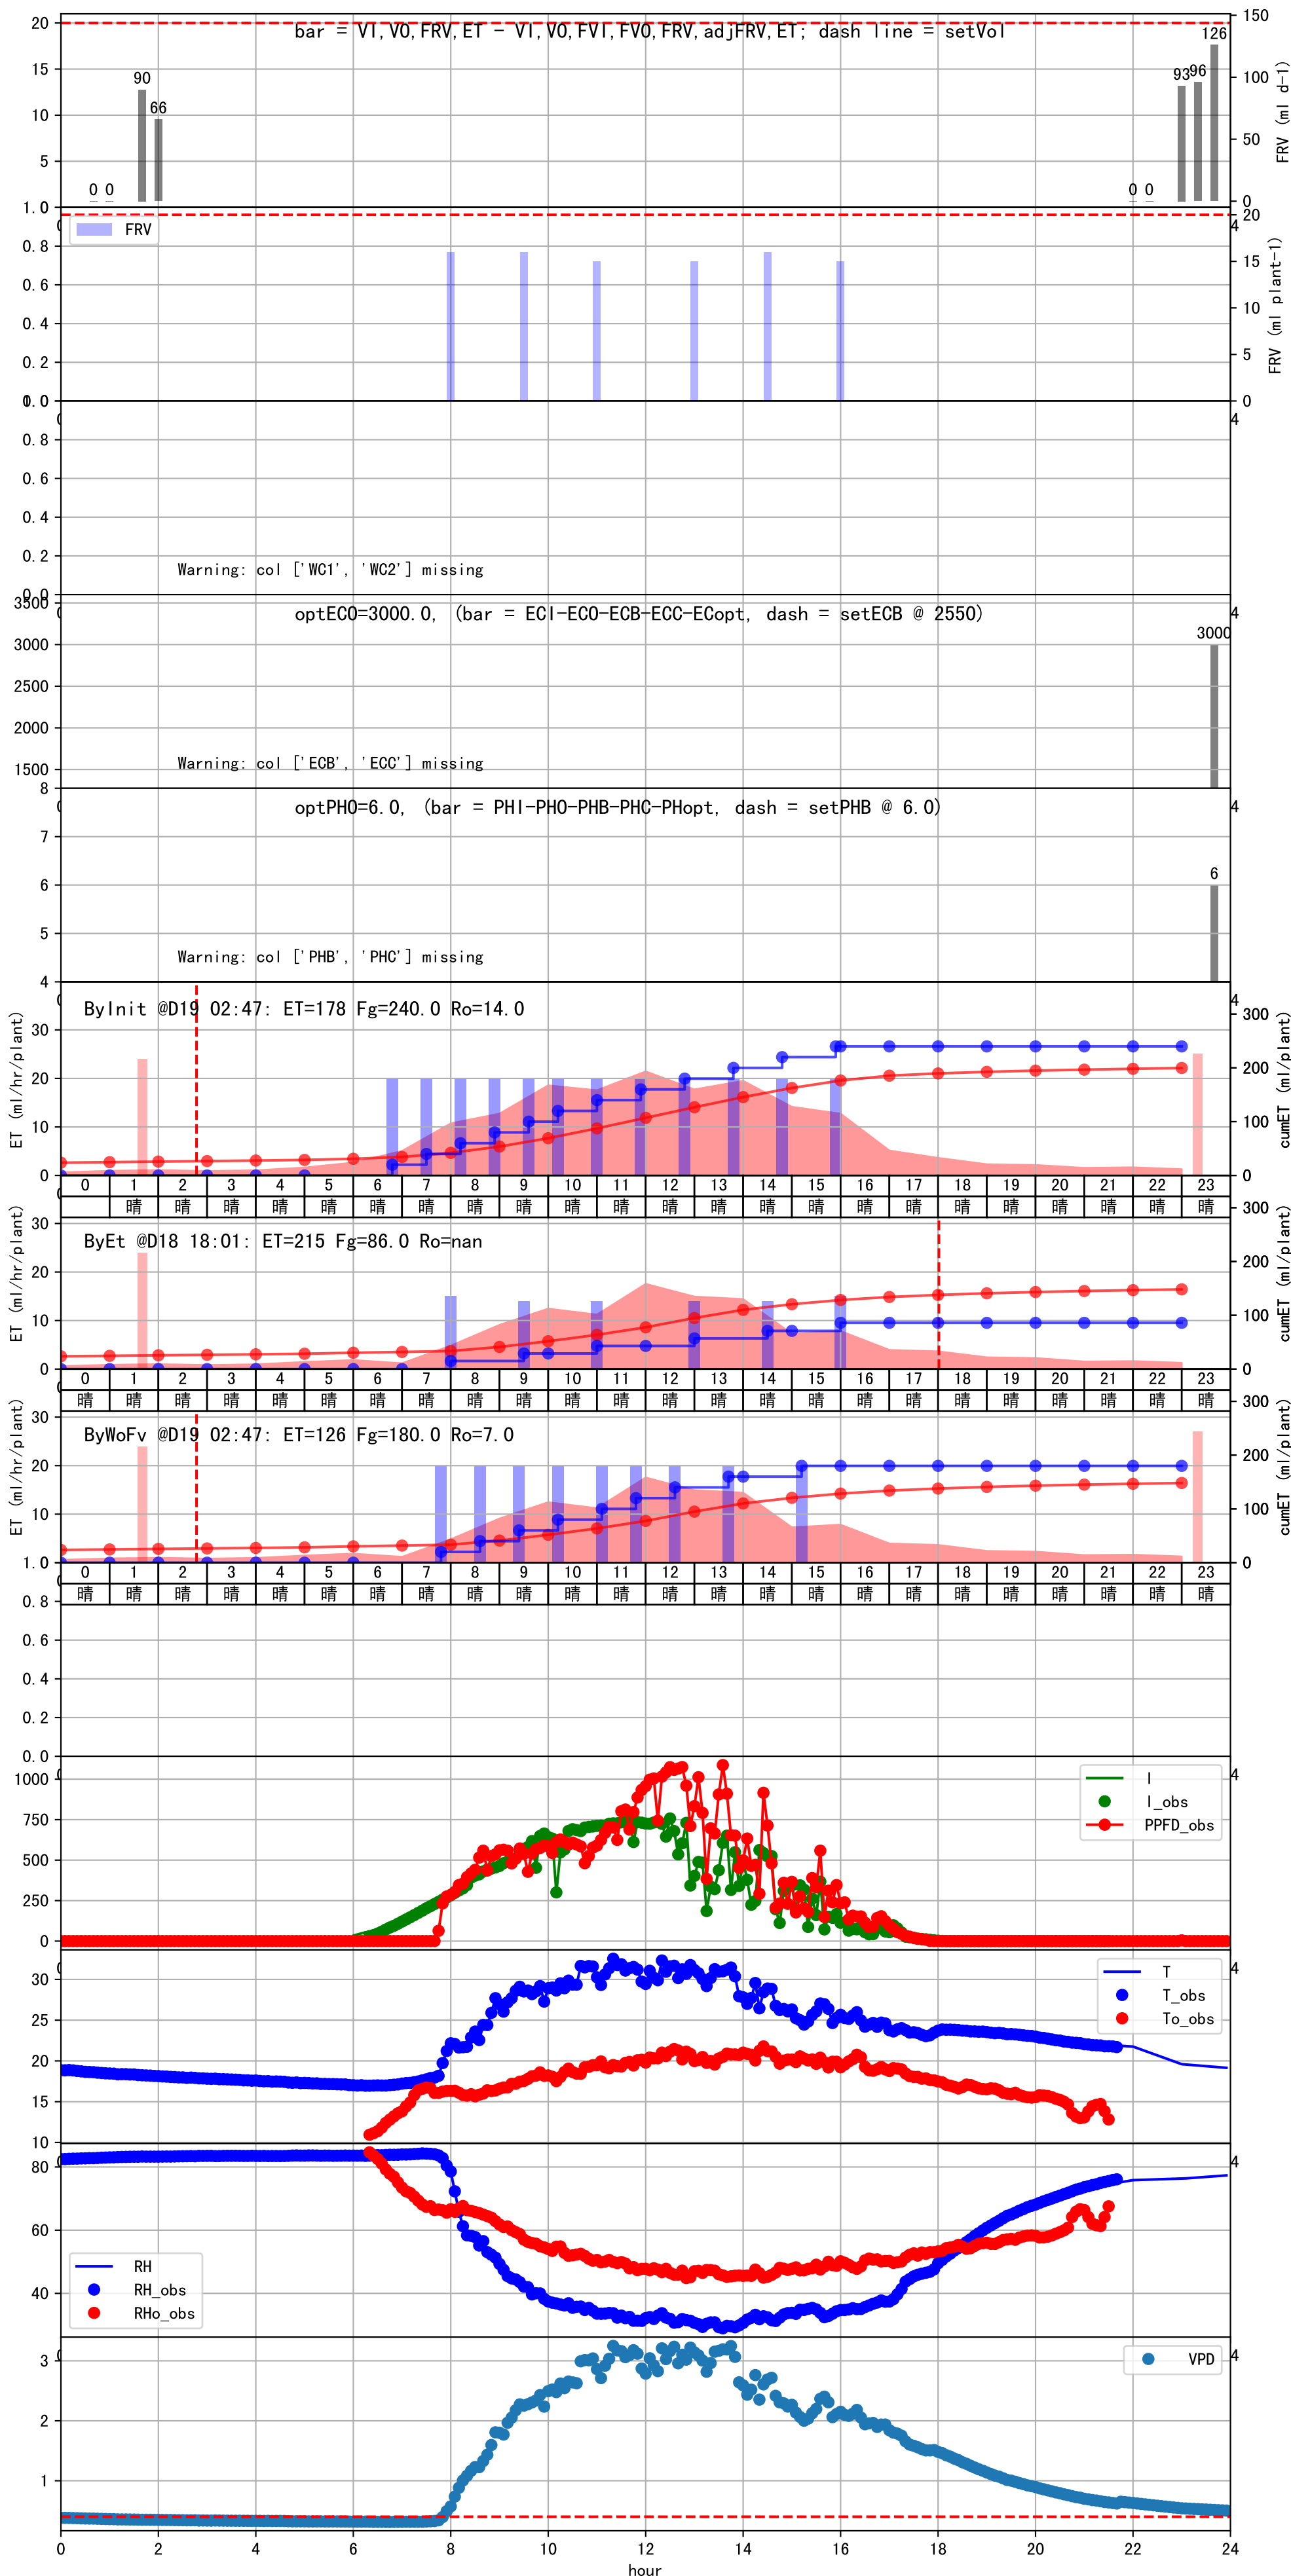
bar = VI,VO,FRV,ET - VI,VO,FVI,FVO,FRV,adjFRV,ET; dash line = setVol

20
15
10
5
0
150
100
50
0
FRV (ml d-1)
0 0
90
66
0 0
93
96
126

FRV
1.0
0.8
0.6
0.4
0.2
0.0
20
15
10
5
0
FRV (ml plant-1)

1.0
0.8
0.6
0.4
0.2
0.0
Warning: col ['WC1', 'WC2'] missing

optECO=3000.0, (bar = ECI-ECO-ECB-ECC-ECopt, dash = setECB @ 2550)
3500
3000
2500
2000
1500
3000
Warning: col ['ECB', 'ECC'] missing

optPHO=6.0, (bar = PHI-PHO-PHB-PHC-PHopt, dash = setPHB @ 6.0)
8
7
6
5
4
6
Warning: col ['PHB', 'PHC'] missing

ByInit @D19 02:47: ET=178 Fg=240.0 Ro=14.0
ET (ml/hr/plant)
cumET (ml/plant)
30
20
10
0
300
200
100
0

| 0 | 1 | 2 | 3 | 4 | 5 | 6 | 7 | 8 | 9 | 10 | 11 | 12 | 13 | 14 | 15 | 16 | 17 | 18 | 19 | 20 | 21 | 22 | 23 |
|---|---|---|---|---|---|---|---|---|---|---|---|---|---|---|---|---|---|---|---|---|---|---|---|
|  | 晴 | 晴 | 晴 | 晴 | 晴 | 晴 | 晴 | 晴 | 晴 | 晴 | 晴 | 晴 | 晴 | 晴 | 晴 | 晴 | 晴 | 晴 | 晴 | 晴 | 晴 | 晴 | 晴 |

ByEt @D18 18:01: ET=215 Fg=86.0 Ro=nan
ET (ml/hr/plant)
cumET (ml/plant)
30
20
10
0
300
200
100
0

| 0 | 1 | 2 | 3 | 4 | 5 | 6 | 7 | 8 | 9 | 10 | 11 | 12 | 13 | 14 | 15 | 16 | 17 | 18 | 19 | 20 | 21 | 22 | 23 |
|---|---|---|---|---|---|---|---|---|---|---|---|---|---|---|---|---|---|---|---|---|---|---|---|
| 晴 | 晴 | 晴 | 晴 | 晴 | 晴 | 晴 | 晴 | 晴 | 晴 | 晴 | 晴 | 晴 | 晴 | 晴 | 晴 | 晴 | 晴 | 晴 | 晴 | 晴 | 晴 | 晴 | 晴 |

ByWoFv @D19 02:47: ET=126 Fg=180.0 Ro=7.0
ET (ml/hr/plant)
cumET (ml/plant)
30
20
10
0
300
200
100
0

| 0 | 1 | 2 | 3 | 4 | 5 | 6 | 7 | 8 | 9 | 10 | 11 | 12 | 13 | 14 | 15 | 16 | 17 | 18 | 19 | 20 | 21 | 22 | 23 |
|---|---|---|---|---|---|---|---|---|---|---|---|---|---|---|---|---|---|---|---|---|---|---|---|
| 晴 | 晴 | 晴 | 晴 | 晴 | 晴 | 晴 | 晴 | 晴 | 晴 | 晴 | 晴 | 晴 | 晴 | 晴 | 晴 | 晴 | 晴 | 晴 | 晴 | 晴 | 晴 | 晴 | 晴 |

1.0
0.8
0.6
0.4
0.2
0.0

1000
750
500
250
0
I
I_obs
PPFD_obs

30
25
20
15
10
T
T_obs
To_obs

80
60
40
RH
RH_obs
RHo_obs

3
2
1
VPD

0 2 4 6 8 10 12 14 16 18 20 22 24
hour